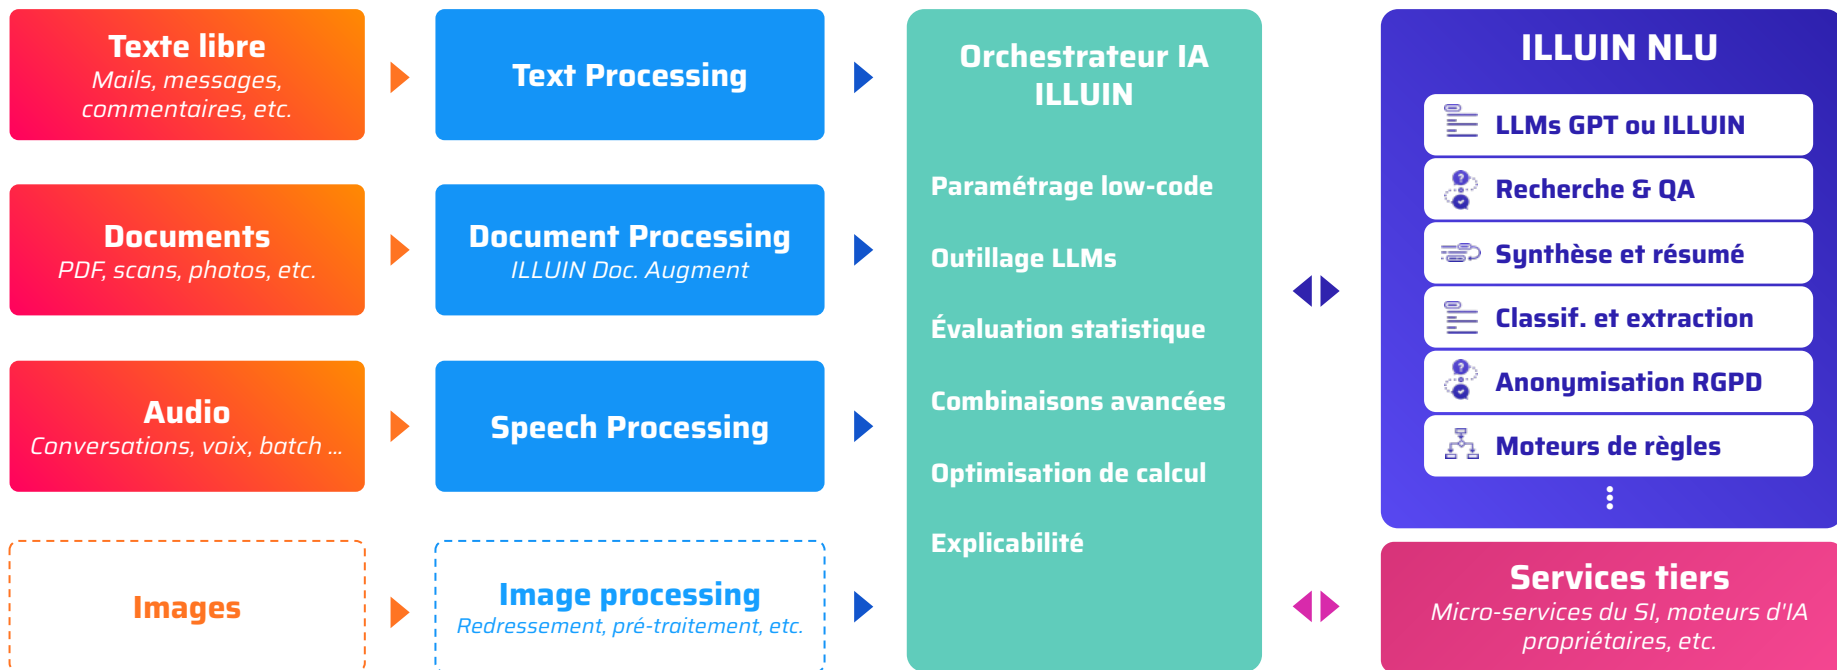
Texte libre
Mails, messages, commentaires, etc.

Text Processing

Documents
PDF, scans, photos, etc.

Document Processing
ILLUIN Doc. Augment

Audio
Conversations, voix, batch ...

Speech Processing

Images

Image processing
Redressement, pré-traitement, etc.

Orchestrateur IA ILLUIN

Paramétrage low-code

Outillage LLMs

Évaluation statistique

Combinaisons avancées

Optimisation de calcul

Explicabilité

ILLUIN NLU

LLMs GPT ou ILLUIN

Recherche & QA

Synthèse et résumé

Classif. et extraction

Anonymisation RGPD

Moteurs de règles

Services tiers
Micro-services du SI, moteurs d'IA propriétaires, etc.